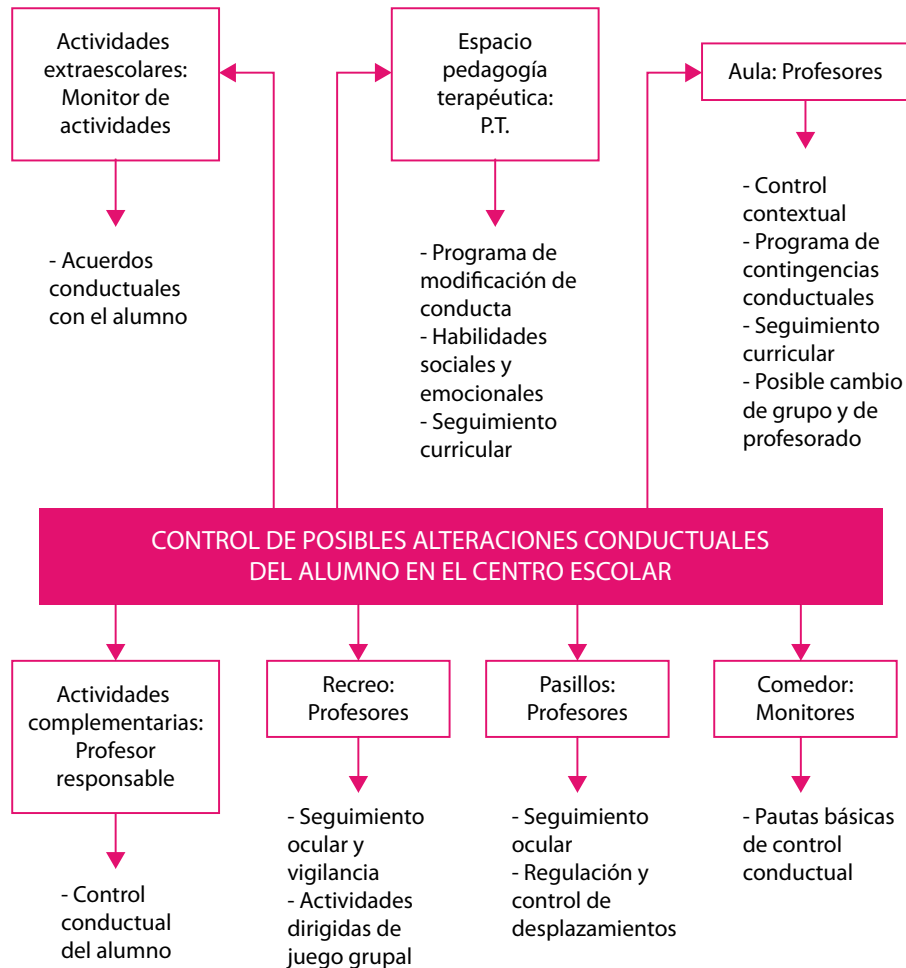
Actividades extraescolares: Monitor de actividades

- Acuerdos conductuales con el alumno

Espacio pedagogía terapéutica: P.T.

- Programa de modificación de conducta
- Habilidades sociales y emocionales
- Seguimiento curricular

Aula: Profesores

- Control contextual
- Programa de contingencias conductuales
- Seguimiento curricular
- Posible cambio de grupo y de profesorado

CONTROL DE POSIBLES ALTERACIONES CONDUCTUALES DEL ALUMNO EN EL CENTRO ESCOLAR

Actividades complementarias: Profesor responsable

- Control conductual del alumno

Recreo: Profesores

- Seguimiento ocular y vigilancia
- Actividades dirigidas de juego grupal

Pasillos: Profesores

- Seguimiento ocular
- Regulación y control de desplazamientos

Comedor: Monitores

- Pautas básicas de control conductual